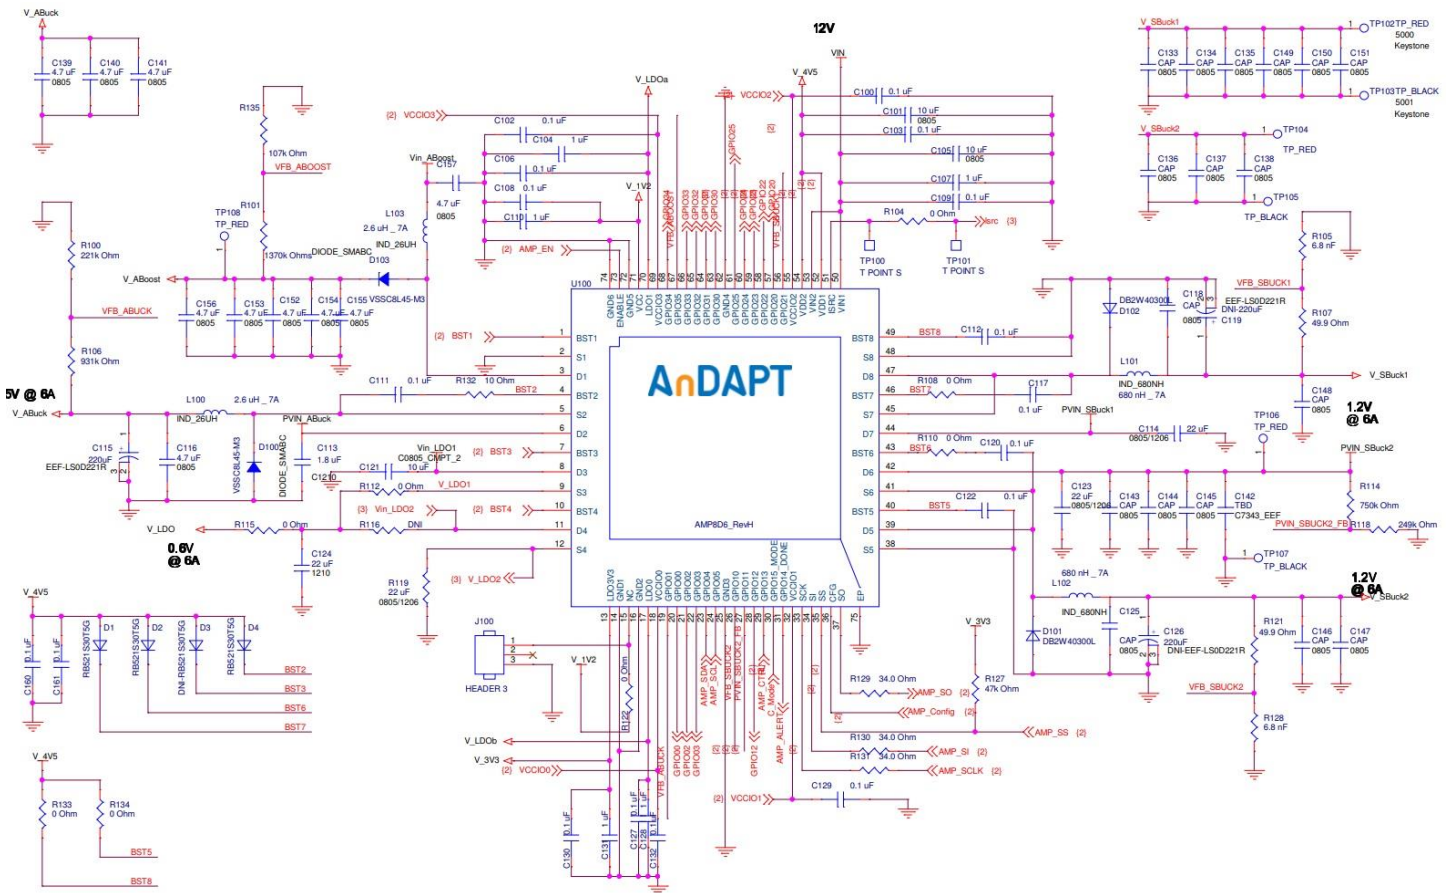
V_ABuck

C139 4.7 uF 0805
C140 4.7 uF 0805
C141 4.7 uF 0805

R135
107k Ohm
VFB_ABOOST

TP108 TP_RED
R101
1370k Ohms
DIODE_SMABC
D103
VSSC8L45-M3

R100 221k Ohm
V_ABoost
VFB_ABUCK
R106 931k Ohm

C156 4.7 uF 0805
C153 4.7 uF 0805
C152 4.7 uF 0805
C154 4.7 uF 0805
C155 4.7 uF 0805

5V @ 6A
V_ABuck
L100 2.6 uH _7A
IND_26UH
PVIN_ABuck
C115 220uF EEF-LS0D221R
C116 4.7 uF 0805
VSSC8L45-M3
D100
DIODE_SMABC
C113 1.8 uF
C1210

V_LDO
R115 0 Ohm
0.6V @ 6A
C124 22 uF 1210

(2) VCCIO3
C102 0.1 uF
C104 1 uF
C106 0.1 uF
C108 0.1 uF
C110 1 uF
Vin_ABoost
C157
4.7 uF 0805
L103 2.6 uH _7A
IND_26UH
(2) AMP_EN

V_LDOa
V_1V2
12V
VIN
V_4V5
VCCIO2
C100 0.1 uF
C101 10 uF 0805
C103 0.1 uF
C105 10 uF 0805
C107 1 uF
C109 0.1 uF
R104 0 Ohm
Isrc (3)
TP100 TP POINT S
TP101 TP POINT S

V_SBuck1
TP102 TP_RED 5000 Keystone
C133 CAP 0805
C134 CAP 0805
C135 CAP 0805
C149 CAP 0805
C150 CAP 0805
C151 CAP 0805
TP103 TP_BLACK 5001 Keystone

V_SBuck2
TP104 TP_RED
C136 CAP 0805
C137 CAP 0805
C138 CAP 0805
TP105 TP_BLACK

R105 6.8 nF
VFB_SBUCK1
DB2W40300L
D102
C118 CAP 0805
EEF-LS0D221R DNI-220uF
C119
R107 49.9 Ohm

U100
(2) BST1
C111 0.1 uF
R132 10 Ohm
BST2
Vin_LDO1
C0805_CMPT_2
(2) BST3
C121 10 uF
R112 0 Ohm
V_LDO1
(3) Vin_LDO2
(2) BST4
R116 DNI
R119 22 uF 0805/1206
(3) V_LDO2

GND6 ENABLE GND5 VCC LDO1 VCCIO3 GPIO34 GPIO35 GPIO33 GPIO32 GPIO31 GPIO30 GND4 GPIO25 GPIO24 GPIO23 GPIO22 GPIO21 GPIO20 VCCIO2 VIN2 VDD1 ISRC VIN1

BST1 S1 D1 BST2 S2 D2 BST3 D3 S3 BST4 D4 S4

AnDAPT
AMP8D6_RevH

BST8 S8 D8 BST7 S7 D7 BST6 D6 S6 BST5 D5 S5

LDO3V3 GND1 NC GND2 LDO0 VCCIO0 GPIO01 GPIO00 GPIO02 GPIO03 GPIO04 GPIO05 GND3 GPIO10 GPIO11 GPIO12 GPIO13 GPIO15_MODE GPIO14_DONE VCCIO1 SCK SS CFG SO EP

BST8
C112 0.1 uF
L101 IND_680NH 680 nH _7A
V_SBuck1
R108 0 Ohm
BST7
C117 0.1 uF
PVIN_SBuck1
C148 CAP 0805
1.2V @ 6A
TP106 TP_RED
R110 0 Ohm
BST6
C120 0.1 uF
C114 0805/1206 22 uF
PVIN_SBuck2
C123 22 uF 0805/1206
C143 CAP 0805
C144 CAP 0805
C145 CAP 0805
C142 TBD C7343_EEF
R114 750k Ohm
C122 0.1 uF
BST5
PVIN_SBUCK2_FB
R118 249k Ohm
TP107 TP_BLACK
680 nH _7A
L102
IND_680NH
C125 CAP 0805
C126 220uF DNI-EEF-LS0D221R
D101 DB2W40300L
1.2V @ 6A
V_SBuck2
R121 49.9 Ohm
C146 CAP 0805
C147 CAP 0805
VFB_SBUCK2
R128 6.8 nF

V_4V5
C160 0.1 uF
C161 0.1 uF
RB521S30T5G D1
RB521S30T5G D2
DNI-RB521S30T5G D3
RB521S30T5G D4
BST2 BST3 BST6 BST7

J100
HEADER 3
V_1V2
R122 0 Ohm
V_LDOb
V_3V3
(2) VCCIO0

V_4V5
R133 0 Ohm
R134 0 Ohm
BST5
BST8

C130 0.1 uF
C131 1 uF
C127 0.1 uF
C128 1 uF
C132 0.1 uF

VFB_ABUCK GPIO00 GPIO02 GPIO03 AMP_SDA AMP_SCL VFB_SBUCK2 PVIN_SBUCK2_FB GPIO12 AMP_CTRL C_Mode AMP_ALERT

V_3V3
R129 34.0 Ohm
AMP_SO (2)
R127 47k Ohm
AMP_Config (2)
AMP_SS (2)
R130 34.0 Ohm
AMP_SI (2)
R131 34.0 Ohm
AMP_SCLK (2)
(2) VCCIO1
C129 0.1 uF